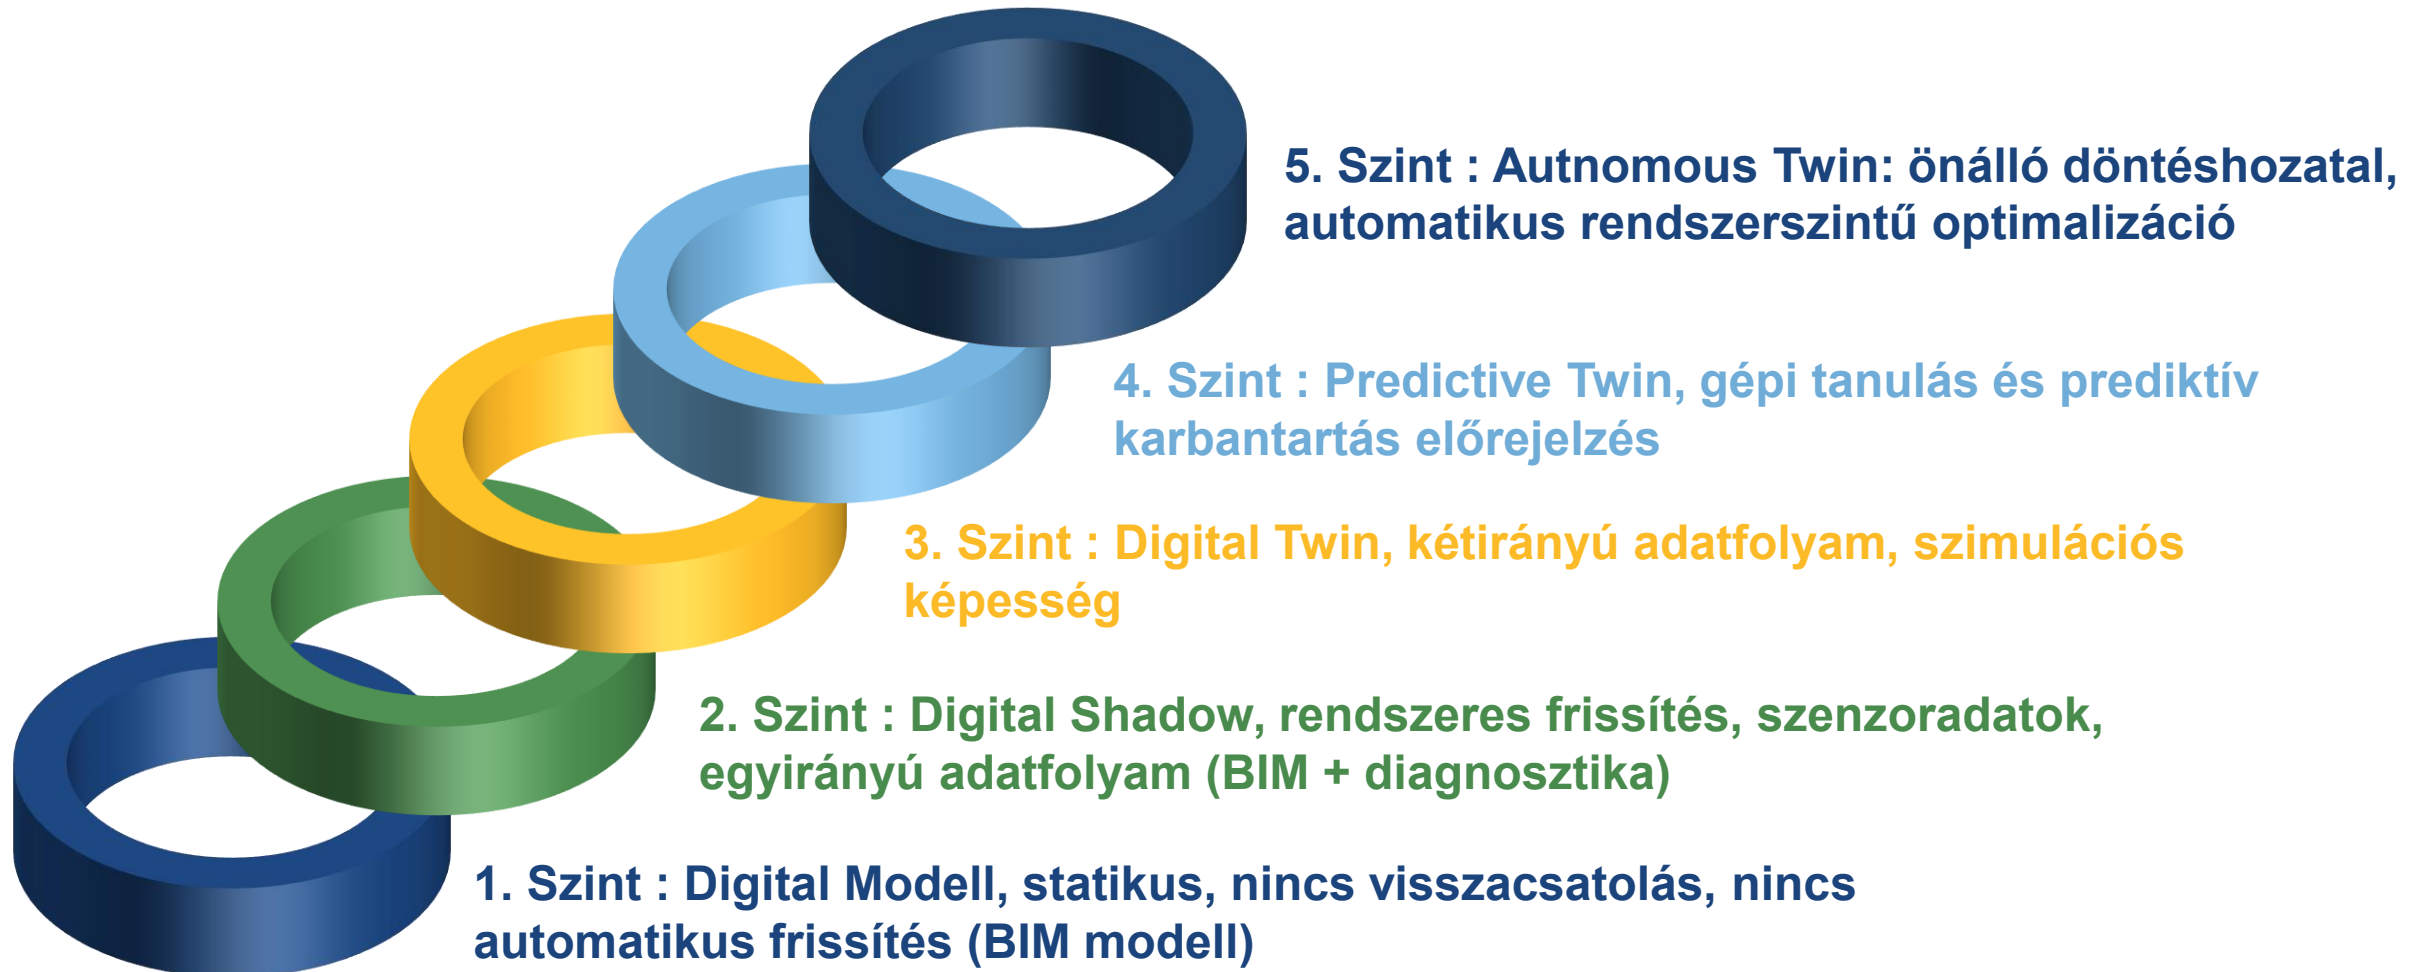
5. Szint : Autnomous Twin: önálló döntéshozatal, automatikus rendszerszintű optimalizáció

4. Szint : Predictive Twin, gépi tanulás és prediktív karbantartás előrejelzés

3. Szint : Digital Twin, kétirányú adatfolyam, szimulációs képesség

2. Szint : Digital Shadow, rendszeres frissítés, szenzoradatok, egyirányú adatfolyam (BIM + diagnosztika)

1. Szint : Digital Modell, statikus, nincs visszacsatolás, nincs automatikus frissítés (BIM modell)